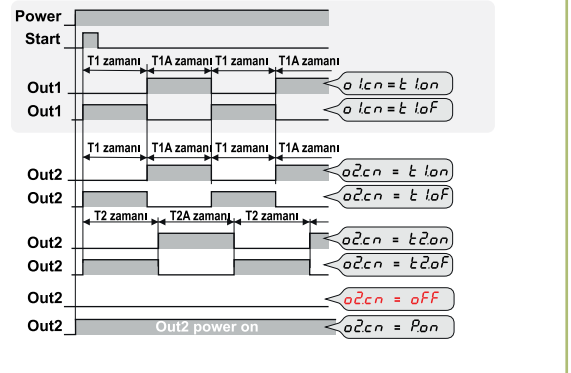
Power
Start
T1 zamanı T1A zamanı T1 zamanı T1A zamanı
Out1 o1.cn = t1.on
Out1 o1.cn = t1.oF
T1 zamanı T1A zamanı T1 zamanı T1A zamanı
Out2 o2.cn = t1.on
Out2 o2.cn = t1.oF
T2 zamanı T2A zamanı T2 zamanı
Out2 o2.cn = t2.on
Out2 o2.cn = t2.oF
Out2 o2.cn = oFF
Out2 Out2 power on o2.cn = P.on